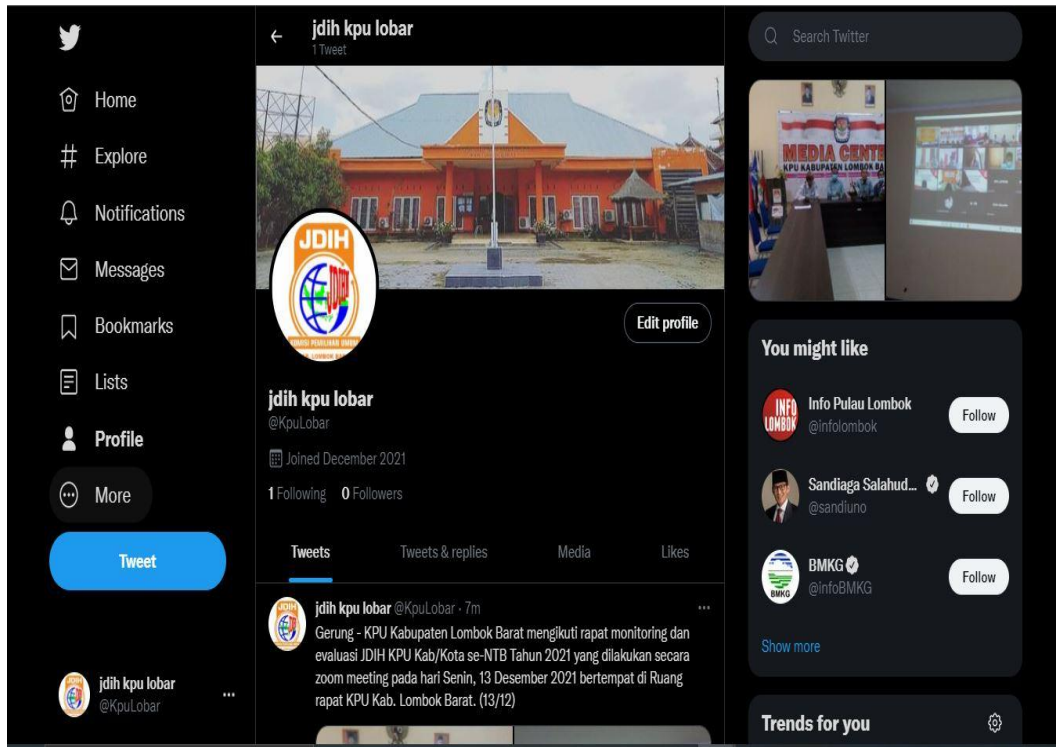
Home

Explore

Notifications

Messages

Bookmarks

Lists

Profile

More

Tweet

jdih kpu lobar
@KpuLobar

jdih kpu lobar
1 Tweet

JDIH

Edit profile

jdih kpu lobar
@KpuLobar

Joined December 2021

1 Following 0 Followers

Tweets Tweets & replies Media Likes

jdih kpu lobar @KpuLobar · 7m
Gerung - KPU Kabupaten Lombok Barat mengikuti rapat monitoring dan evaluasi JDIH KPU Kab/Kota se-NTB Tahun 2021 yang dilakukan secara zoom meeting pada hari Senin, 13 Desember 2021 bertempat di Ruang rapat KPU Kab. Lombok Barat. (13/12)

Search Twitter

MEDIA CENTER
KPU KABUPATEN LOMBOK BA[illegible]

You might like

Info Pulau Lombok
@infolombok
Follow

Sandiaga Salahud...
@sandiuno
Follow

BMKG
@infoBMKG
Follow

Show more

Trends for you